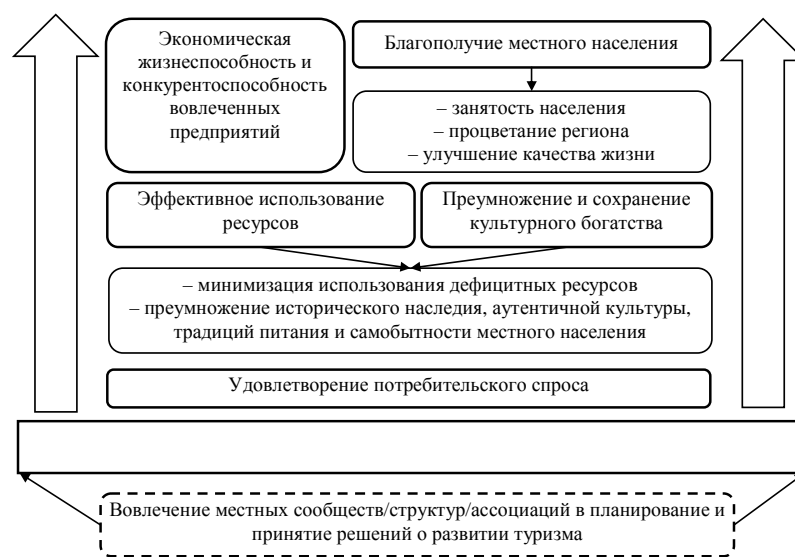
Экономическая жизнеспособность и конкурентоспособность вовлеченных предприятий

Благополучие местного населения

– занятость населения
– процветание региона
– улучшение качества жизни

Эффективное использование ресурсов

Преумножение и сохранение культурного богатства

– минимизация использования дефицитных ресурсов
– преумножение исторического наследия, аутентичной культуры, традиций питания и самобытности местного населения

Удовлетворение потребительского спроса

Вовлечение местных сообществ/структур/ассоциаций в планирование и принятие решений о развитии туризма